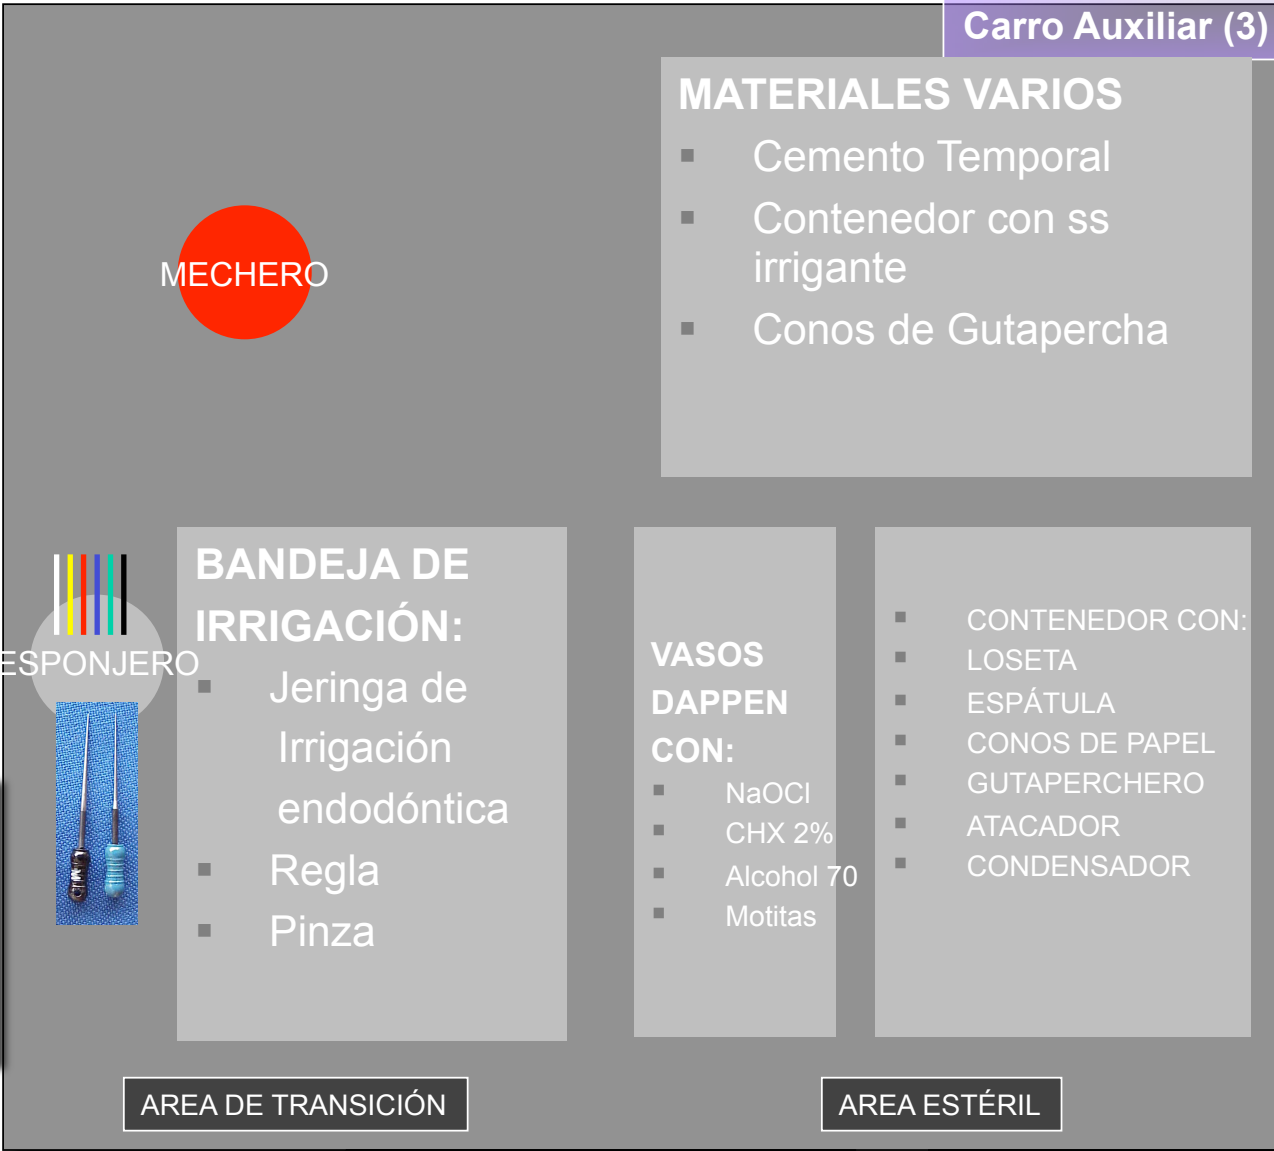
Carro Auxiliar (3)

MATERIALES VARIOS
- Cemento Temporal
- Contenedor con ss irrigante
- Conos de Gutapercha

MECHERO

ESPONJERO

BANDEJA DE IRRIGACIÓN:
- Jeringa de Irrigación endodóntica
- Regla
- Pinza

VASOS DAPPEN CON:
- NaOCl
- CHX 2%
- Alcohol 70
- Motitas

- CONTENEDOR CON:
- LOSETA
- ESPÁTULA
- CONOS DE PAPEL
- GUTAPERCHERO
- ATACADOR
- CONDENSADOR

AREA DE TRANSICIÓN

AREA ESTÉRIL